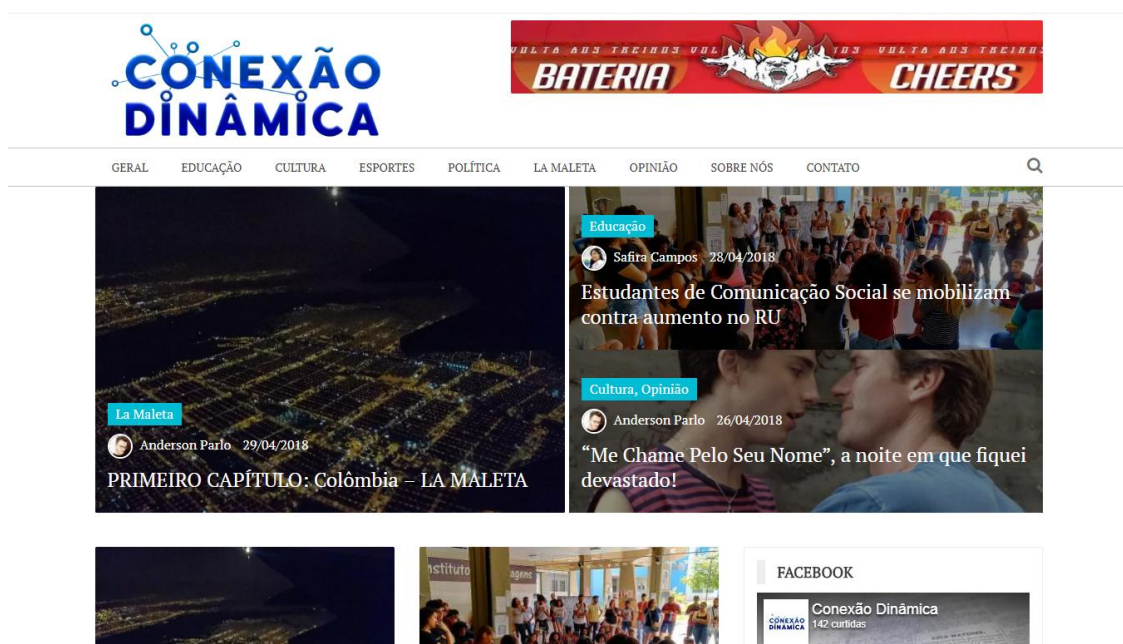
CONEXÃO DINÂMICA

VOLTA AOS TREINOS VOL BATERIA CHEERS VOLTA AOS TREINOS

GERAL EDUCAÇÃO CULTURA ESPORTES POLÍTICA LA MALETA OPINIÃO SOBRE NÓS CONTATO

La Maleta
Anderson Parlo 29/04/2018
PRIMEIRO CAPÍTULO: Colômbia – LA MALETA

Educação
Safira Campos 28/04/2018
Estudantes de Comunicação Social se mobilizam contra aumento no RU

Cultura, Opinião
Anderson Parlo 26/04/2018
"Me Chame Pelo Seu Nome", a noite em que fiquei devastado!

FACEBOOK
Conexão Dinâmica
142 curtidas